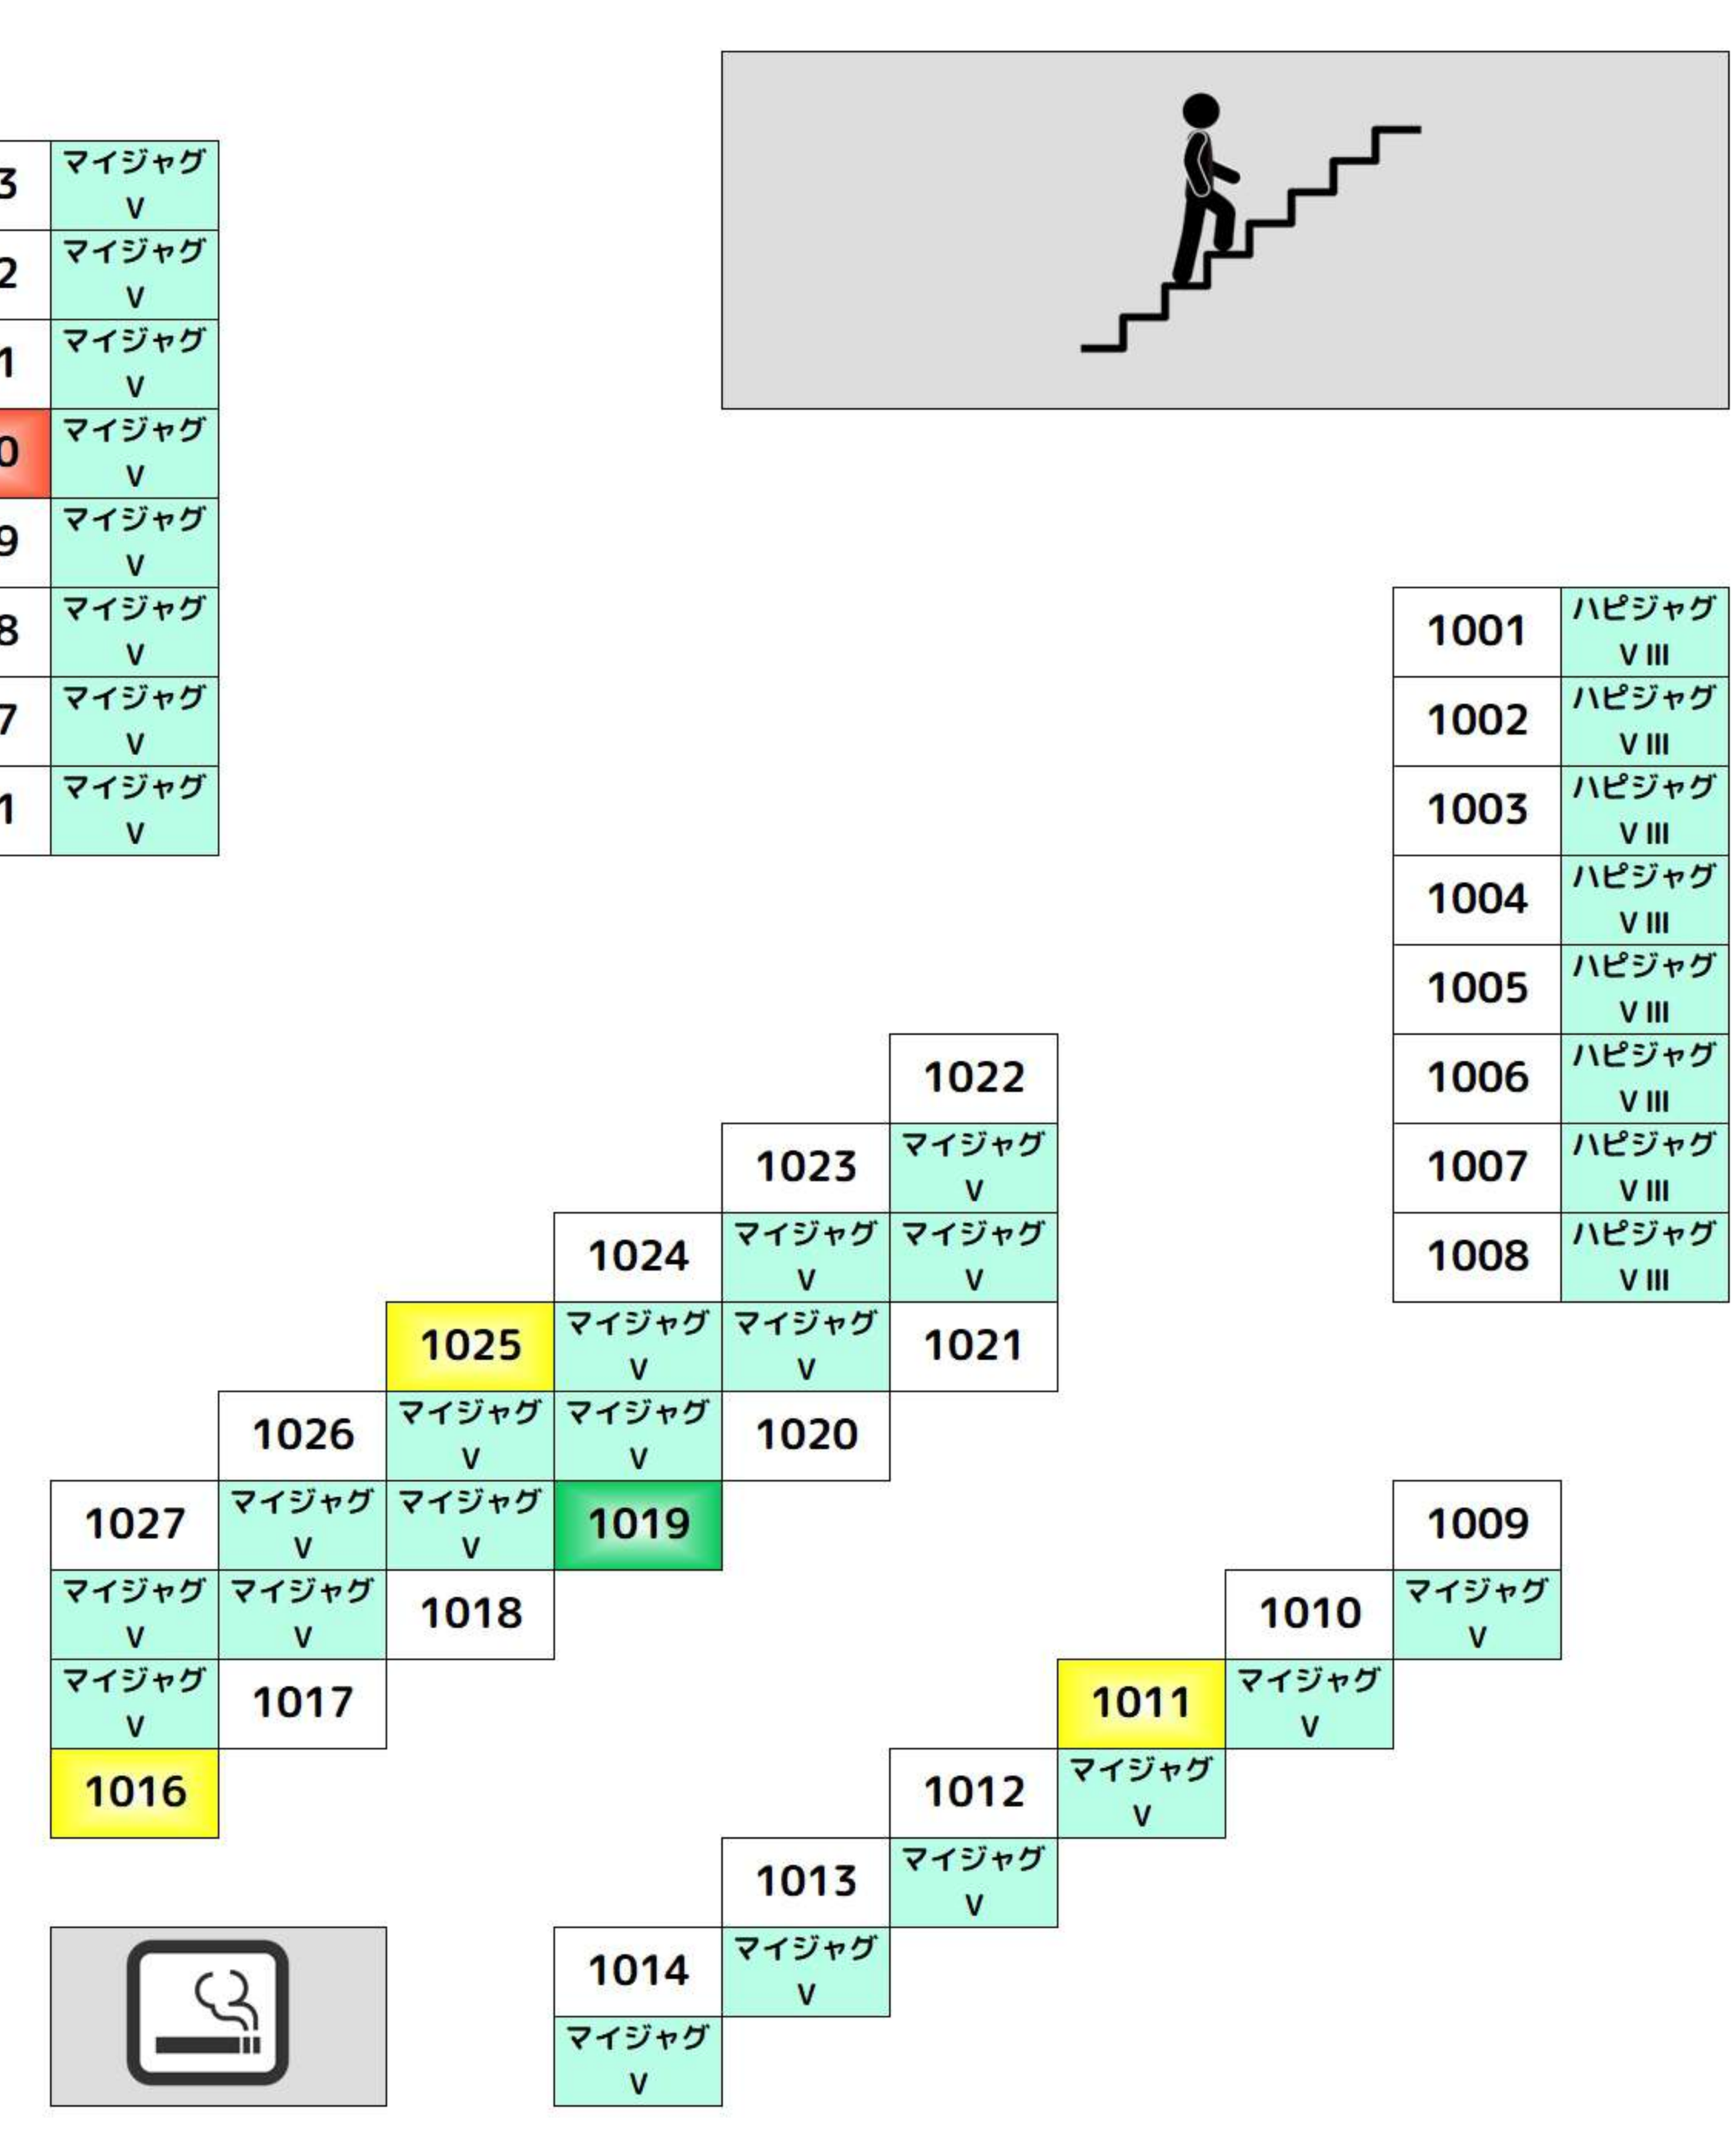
3 マイジャグ V
2 マイジャグ V
1 マイジャグ V
0 マイジャグ V
9 マイジャグ V
8 マイジャグ V
7 マイジャグ V
1 マイジャグ V

1001 ハピジャグ V III
1002 ハピジャグ V III
1003 ハピジャグ V III
1004 ハピジャグ V III
1005 ハピジャグ V III
1006 ハピジャグ V III
1007 ハピジャグ V III
1008 ハピジャグ V III

1022
1023 マイジャグ V
1024 マイジャグ V マイジャグ V
1025 マイジャグ V マイジャグ V 1021
1026 マイジャグ V マイジャグ V 1020
1027 マイジャグ V マイジャグ V 1019
マイジャグ V マイジャグ V 1018
マイジャグ V 1017
1016

1009
1010 マイジャグ V
1011 マイジャグ V
1012 マイジャグ V
1013 マイジャグ V
1014 マイジャグ V
マイジャグ V